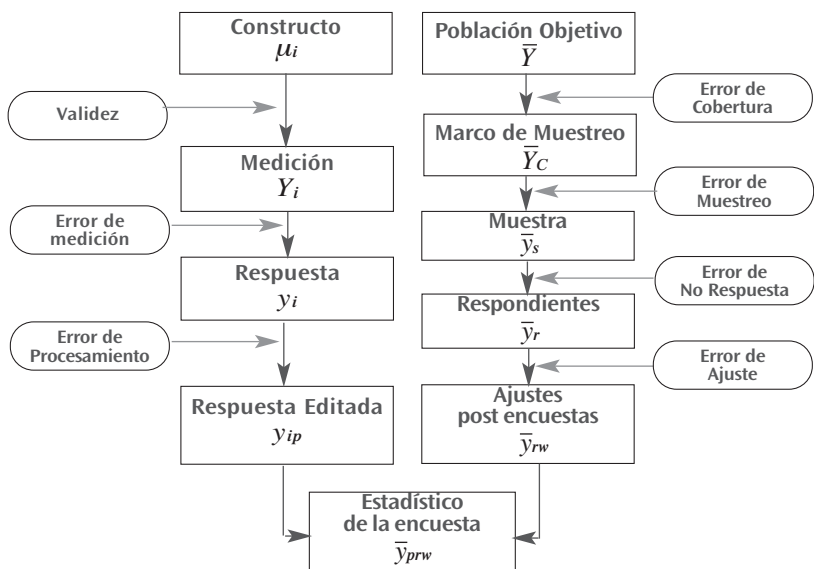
Constructo
$\mu_i$

Validez

Medición
$Y_i$

Error de medición

Respuesta
$y_i$

Error de Procesamiento

Respuesta Editada
$y_{ip}$

Población Objetivo
$\bar{Y}$

Error de Cobertura

Marco de Muestreo
$\bar{Y}_C$

Error de Muestreo

Muestra
$\bar{y}_s$

Error de No Respuesta

Respondientes
$\bar{y}_r$

Error de Ajuste

Ajustes post encuestas
$\bar{y}_{rw}$

Estadístico de la encuesta
$\bar{y}_{prw}$